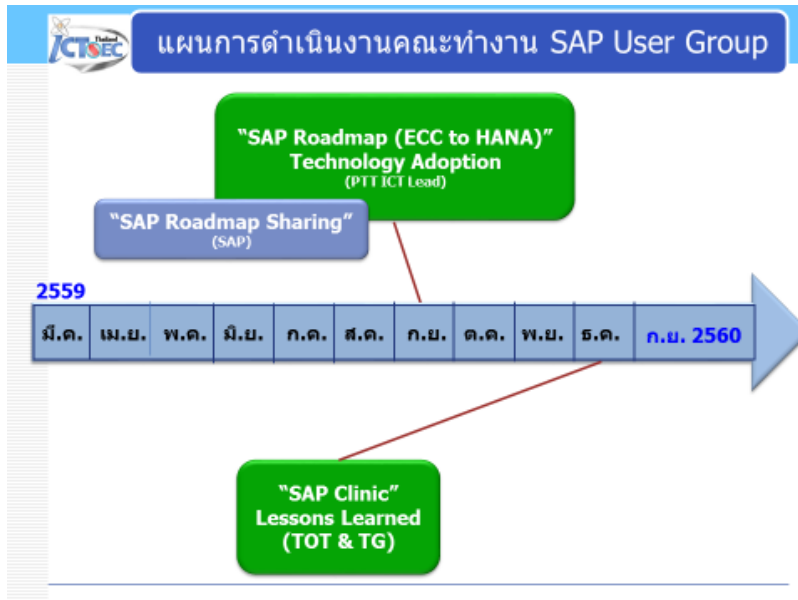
Thailand ICTSEC

แผนการดำเนินงานคณะทำงาน SAP User Group

"SAP Roadmap (ECC to HANA)" Technology Adoption
(PTT ICT Lead)

"SAP Roadmap Sharing"
(SAP)

2559

| มี.ค. | เม.ย. | พ.ค. | มิ.ย. | ก.ค. | ส.ค. | ก.ย. | ต.ค. | พ.ย. | ธ.ค. | ก.ย. 2560 |
|---|---|---|---|---|---|---|---|---|---|---|

"SAP Clinic"
Lessons Learned
(TOT & TG)